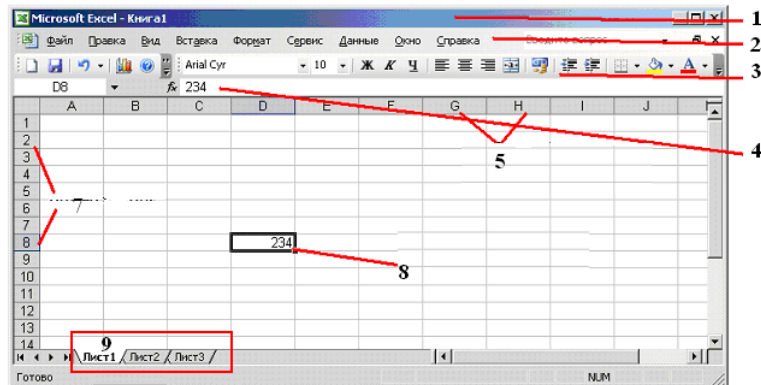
Microsoft Excel - Книга1

Файл Правка Вид Вставка Формат Сервис Данные Окно Справка

Arial Cyr 10 Ж К Ч

D8 $f_x$ 234

| | A | B | C | D | E | F | G | H | I | J |
|---|---|---|---|---|---|---|---|---|---|---|
| 1 | | | | | | | | | | |
| 2 | | | | | | | | | | |
| 3 | | | | | | | | | | |
| 4 | | | | | | | | | | |
| 5 | | | | | | | | | | |
| 6 | | | | | | | | | | |
| 7 | | | | | | | | | | |
| 8 | | | | 234 | | | | | | |
| 9 | | | | | | | | | | |
| 10 | | | | | | | | | | |
| 11 | | | | | | | | | | |
| 12 | | | | | | | | | | |
| 13 | | | | | | | | | | |
| 14 | | | | | | | | | | |

Лист1 Лист2 Лист3

Готово NUM

1
2
3
4
5
7
8
9